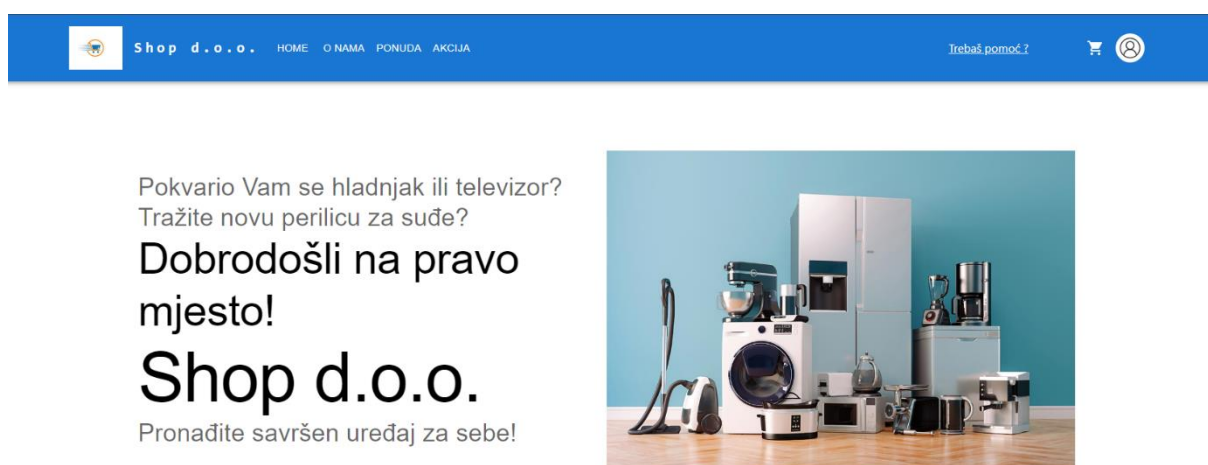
Shop d.o.o. HOME O NAMA PONUDA AKCIJA

Trebaš pomoć ?

Pokvario Vam se hladnjak ili televizor? Tražite novu perilicu za suđe?

Dobrodošli na pravo mjesto!

Shop d.o.o.

Pronađite savršen uređaj za sebe!